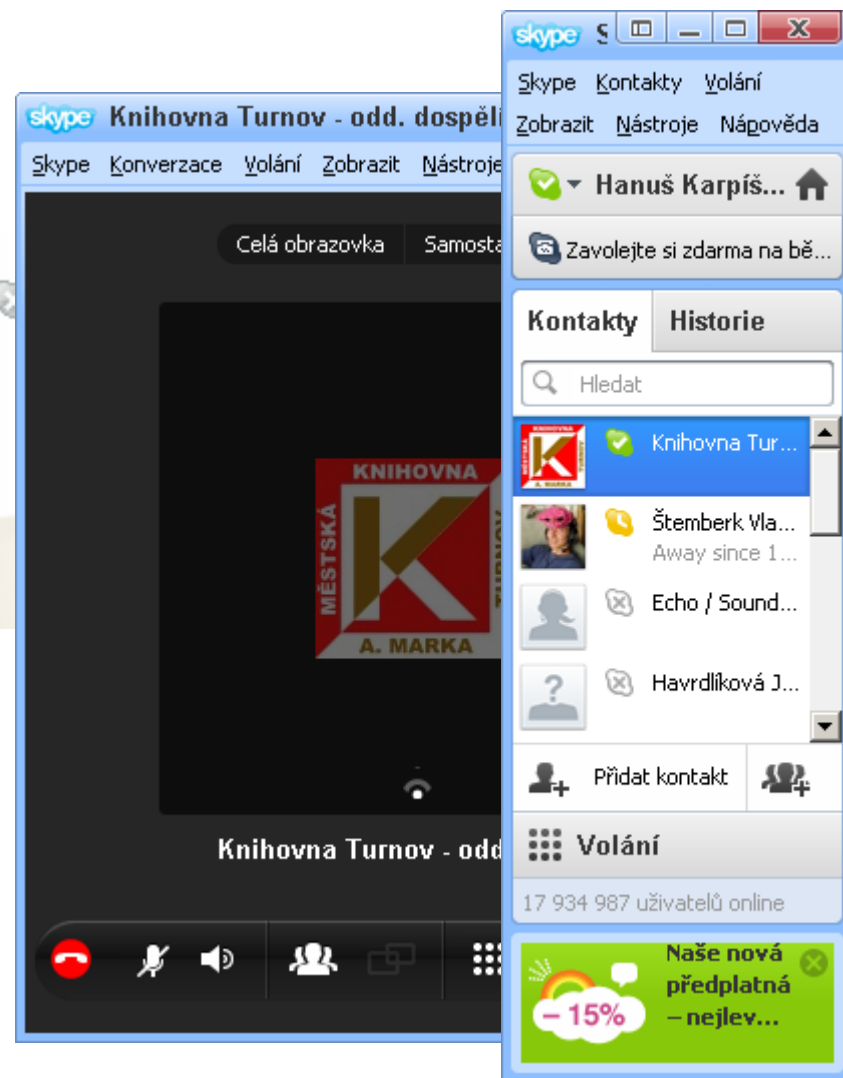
skype Knihovna Turnov - odd. dospěl

Skype Konverzace Volání Zobrazit Nástroje

Celá obrazovka Samosta

KNIHOVNA
MĚSTSKÁ
TURNOV
A. MARKA

Knihovna Turnov - odd

skype S

Skype Kontakty Volání
Zobrazit Nástroje Nápověda

Hanuš Karpíš...

Zavolejte si zdarma na bě...

Kontakty Historie

Hledat

Knihovna Tur...

Štemberk Vla...
Away since 1...

Echo / Sound...

Havrdlíková J...

Přidat kontakt

Volání

17 934 987 uživatelů online

Naše nová předplatná – nejlev...

– 15%